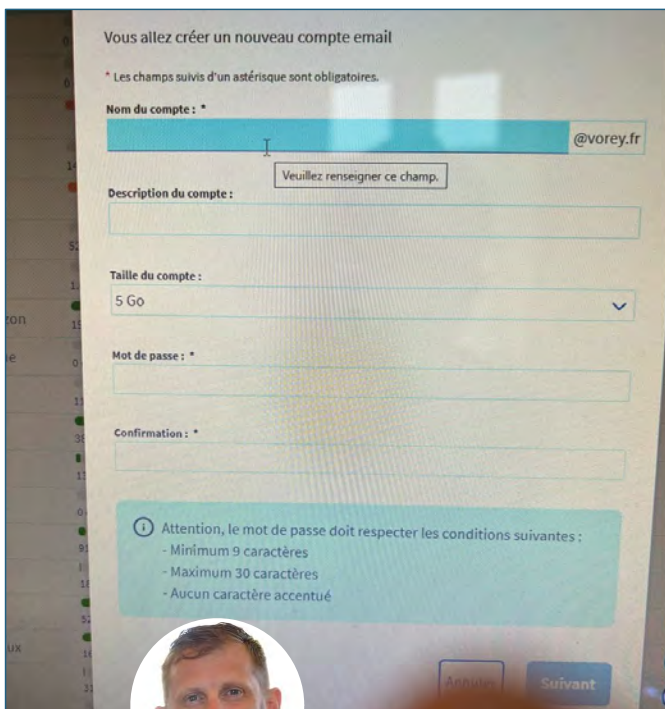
Vous allez créer un nouveau compte email

* Les champs suivis d'un astérisque sont obligatoires.

Nom du compte : *

@vorey.fr

Veuillez renseigner ce champ.

Description du compte :

Taille du compte :

5 Go

Mot de passe : *

Confirmation : *

Attention, le mot de passe doit respecter les conditions suivantes :
- Minimum 9 caractères
- Maximum 30 caractères
- Aucun caractère accentué

Annuler

Suivant